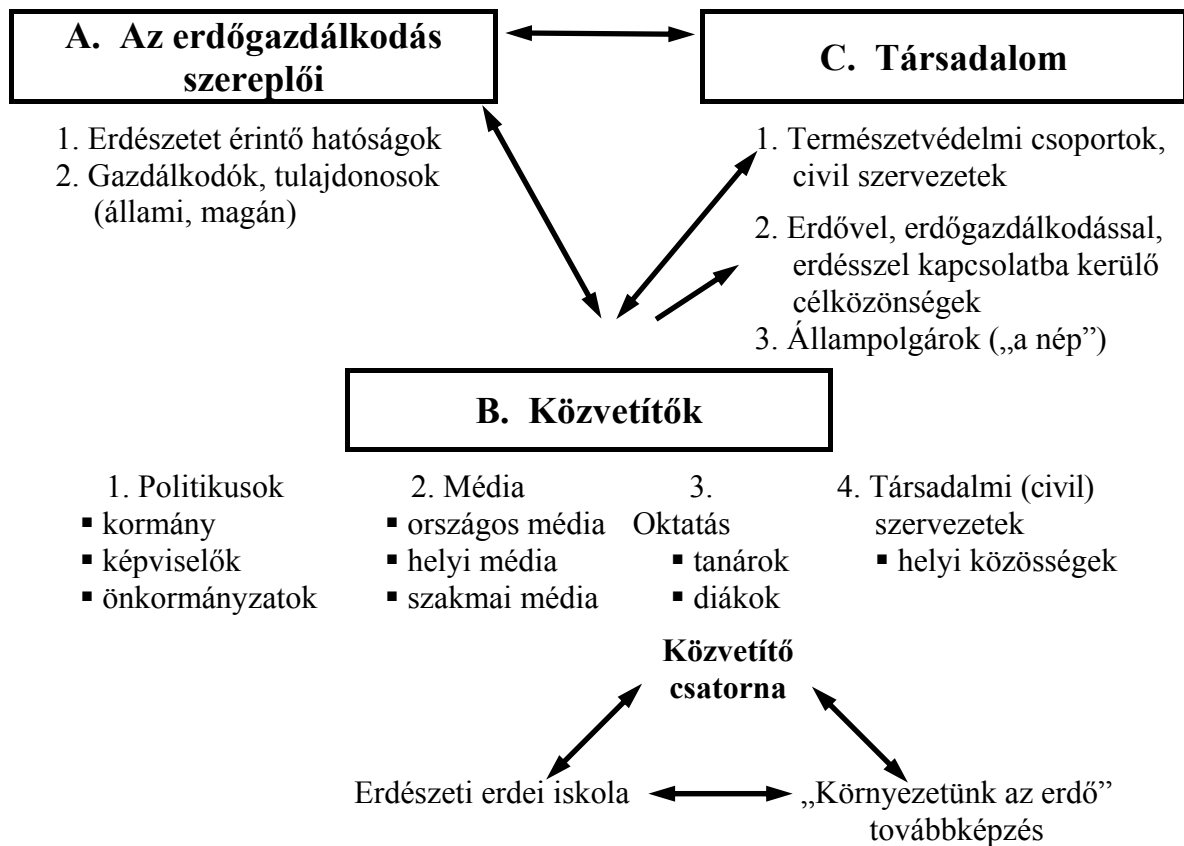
A. Az erdőgazdálkodás szereplői

C. Társadalom

1. Erdészetet érintő hatóságok
2. Gazdálkodók, tulajdonosok (állami, magán)

1. Természetvédelmi csoportok, civil szervezetek
2. Erdővel, erdőgazdálkodással, erdésszel kapcsolatba kerülő célközönségek
3. Állampolgárok („a nép")

B. Közvetítők

1. Politikusok
▪ kormány
▪ képviselők
▪ önkormányzatok

2. Média
▪ országos média
▪ helyi média
▪ szakmai média

3. Oktatás
▪ tanárok
▪ diákok

4. Társadalmi (civil) szervezetek
▪ helyi közösségek

Közvetítő csatorna

Erdészeti erdei iskola

„Környezetünk az erdő" továbbképzés